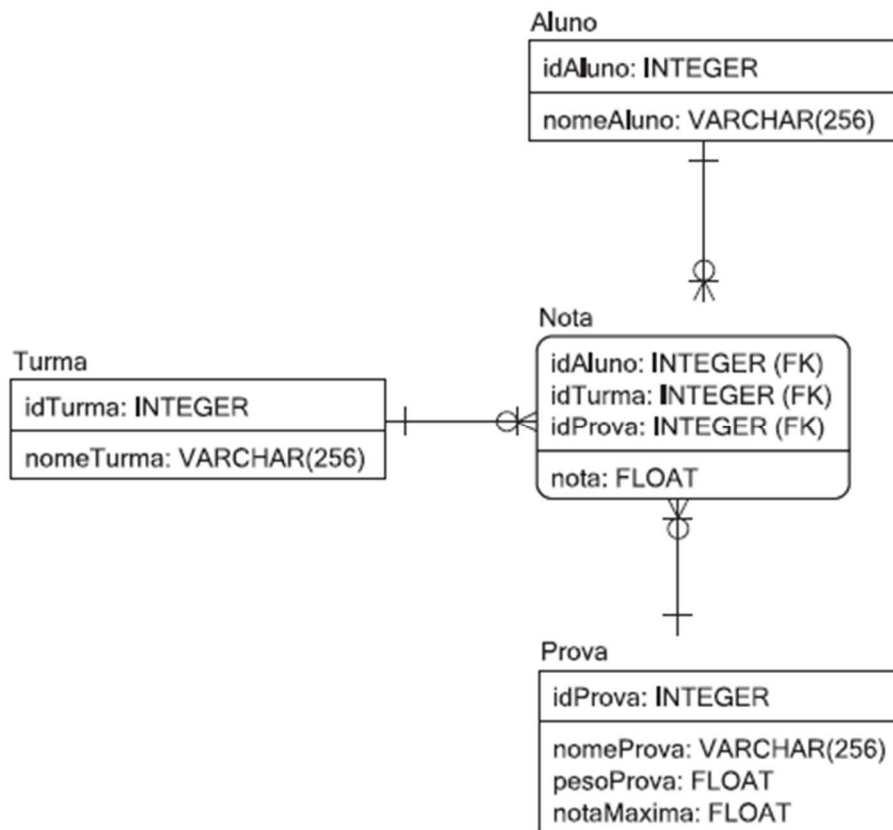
Aluno

idAluno: INTEGER

nomeAluno: VARCHAR(256)

Nota

idAluno: INTEGER (FK)
idTurma: INTEGER (FK)
idProva: INTEGER (FK)

nota: FLOAT

Turma

idTurma: INTEGER

nomeTurma: VARCHAR(256)

Prova

idProva: INTEGER

nomeProva: VARCHAR(256)
pesoProva: FLOAT
notaMaxima: FLOAT